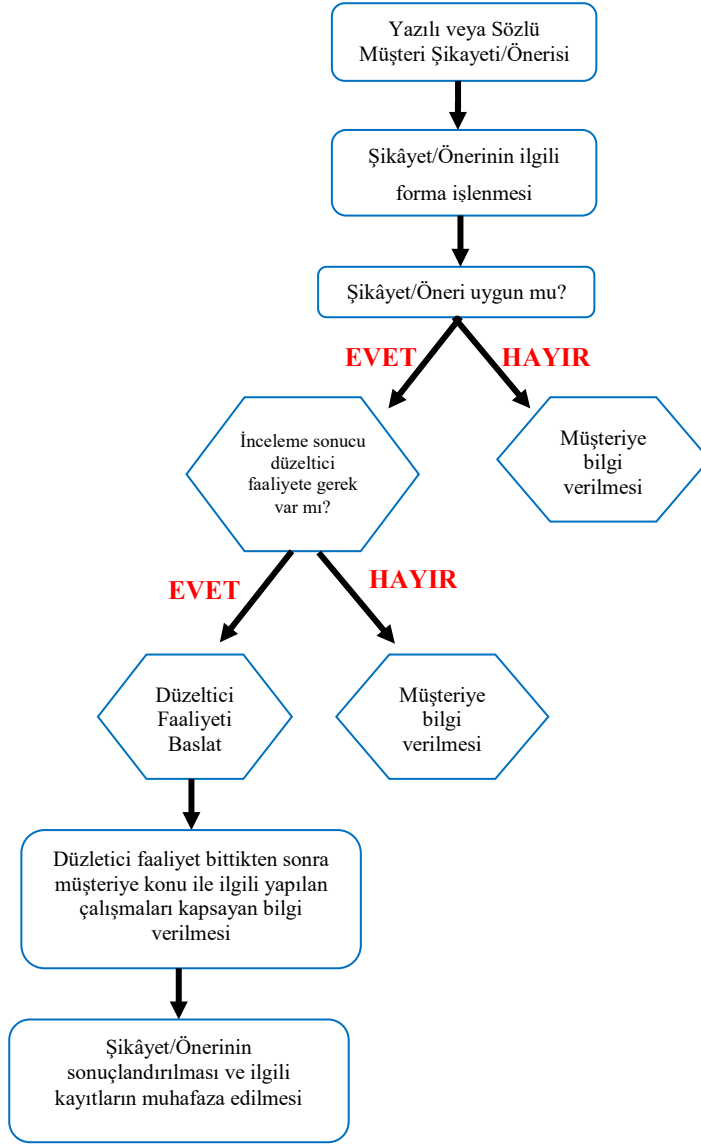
Yazılı veya Sözlü Müşteri Şikayeti/Önerisi

Şikâyet/Önerinin ilgili forma işlenmesi

Şikâyet/Öneri uygun mu?

EVET

HAYIR

İnceleme sonucu düzeltici faaliyete gerek var mı?

Müşteriye bilgi verilmesi

EVET

HAYIR

Düzeltici Faaliyeti Baslat

Müşteriye bilgi verilmesi

Düzletici faaliyet bittikten sonra müşteriye konu ile ilgili yapılan çalışmaları kapsayan bilgi verilmesi

Şikâyet/Önerinin sonuçlandırılması ve ilgili kayıtların muhafaza edilmesi